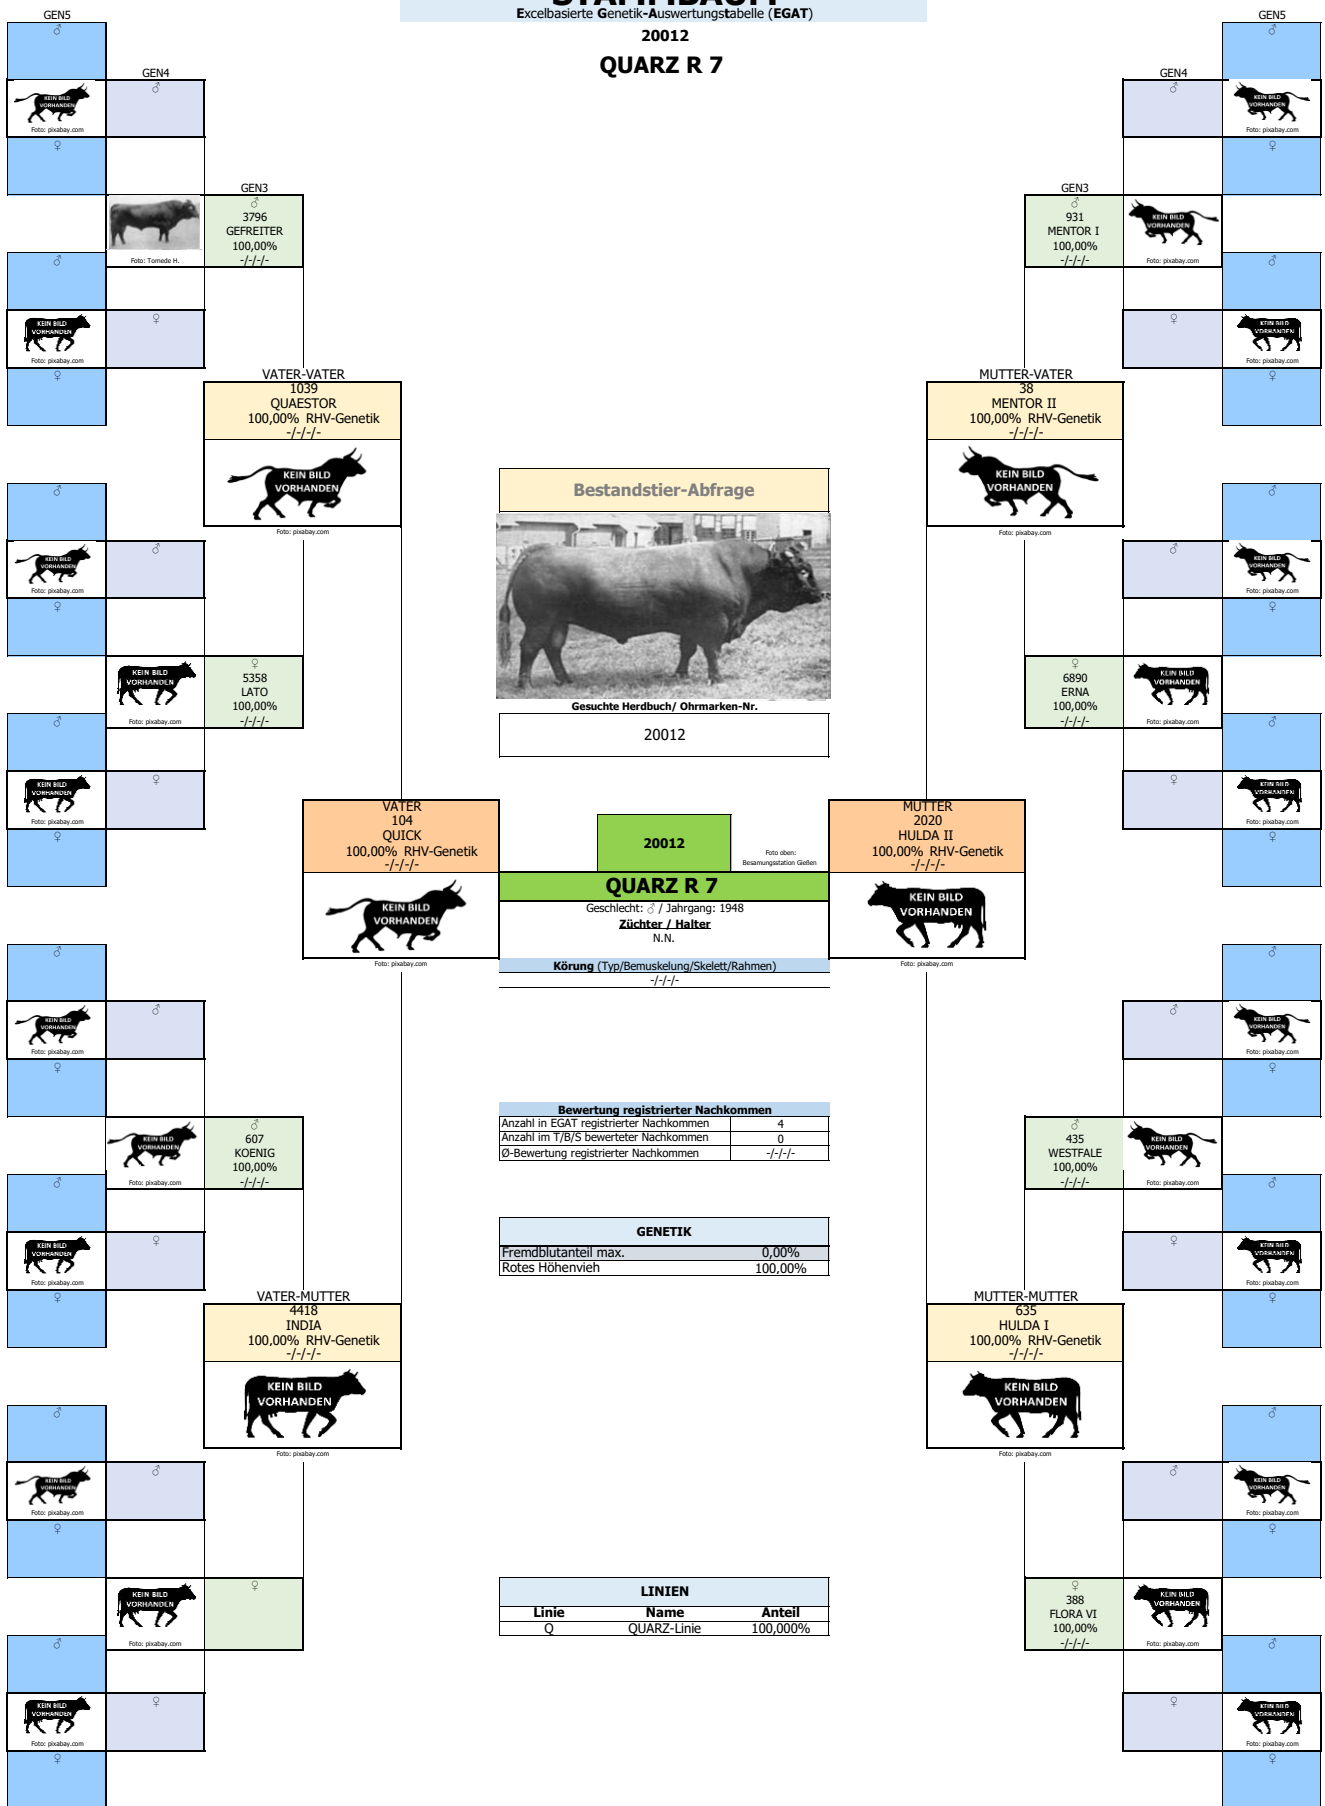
Excelbasierte Genetik-Auswertungstabelle (EGAT)

20012

QUARZ R 7

GEN5
♂

GEN4
♂

KEIN BILD VORHANDEN
Foto: pixabay.com

♀

GEN3
♂
3796
GEFREITER
100,00%
-/-/-/-
Foto: Tomede H.

♂

♀
KEIN BILD VORHANDEN
Foto: pixabay.com

♀

VATER-VATER
1039
QUAESTOR
100,00% RHV-Genetik
-/-/-/-
KEIN BILD VORHANDEN
Foto: pixabay.com

♂

♂
KEIN BILD VORHANDEN
Foto: pixabay.com

♀

♀
5358
LATO
100,00%
-/-/-/-
KEIN BILD VORHANDEN
Foto: pixabay.com

♂

♀
KEIN BILD VORHANDEN
Foto: pixabay.com

♀

VATER
104
QUICK
100,00% RHV-Genetik
-/-/-/-
KEIN BILD VORHANDEN
Foto: pixabay.com

♂

♂
KEIN BILD VORHANDEN
Foto: pixabay.com

♀

♂
607
KOENIG
100,00%
-/-/-/-
KEIN BILD VORHANDEN
Foto: pixabay.com

♂

♀
KEIN BILD VORHANDEN
Foto: pixabay.com

♀

VATER-MUTTER
4418
INDIA
100,00% RHV-Genetik
-/-/-/-
KEIN BILD VORHANDEN
Foto: pixabay.com

♂

♂
KEIN BILD VORHANDEN
Foto: pixabay.com

♀

♀
KEIN BILD VORHANDEN
Foto: pixabay.com

♂

♀
KEIN BILD VORHANDEN
Foto: pixabay.com

♀

Bestandstier-Abfrage

Gesuchte Herdbuch/ Ohrmarken-Nr.

20012

20012

Foto oben: Besamungsstation Gießen

QUARZ R 7
Geschlecht: ♂ / Jahrgang: 1948
Züchter / Halter
N.N.

Körung (Typ/Bemuskelung/Skelett/Rahmen)
-/-/-/-

Bewertung registrierter Nachkommen
| Anzahl in EGAT registrierter Nachkommen | 4 |
|---|---|
| Anzahl im T/B/S bewerteter Nachkommen | 0 |
| Ø-Bewertung registrierter Nachkommen | -/-/-/- |

GENETIK
| Fremdblutanteil max. | 0,00% |
|---|---|
| Rotes Höhenvieh | 100,00% |

LINIEN
| Linie | Name | Anteil |
|---|---|---|
| Q | QUARZ-Linie | 100,000% |

GEN5
♂

GEN4
♂

KEIN BILD VORHANDEN
Foto: pixabay.com

♀

GEN3
♂
931
MENTOR I
100,00%
-/-/-/-
KEIN BILD VORHANDEN
Foto: pixabay.com

♂

♀
KEIN BILD VORHANDEN
Foto: pixabay.com

♀

MUTTER-VATER
38
MENTOR II
100,00% RHV-Genetik
-/-/-/-
KEIN BILD VORHANDEN
Foto: pixabay.com

♂

♂
KEIN BILD VORHANDEN
Foto: pixabay.com

♀

♀
6890
ERNA
100,00%
-/-/-/-
KEIN BILD VORHANDEN
Foto: pixabay.com

♂

♀
KEIN BILD VORHANDEN
Foto: pixabay.com

♀

MUTTER
2020
HULDA II
100,00% RHV-Genetik
-/-/-/-
KEIN BILD VORHANDEN
Foto: pixabay.com

♂

♂
KEIN BILD VORHANDEN
Foto: pixabay.com

♀

♂
435
WESTFALE
100,00%
-/-/-/-
KEIN BILD VORHANDEN
Foto: pixabay.com

♂

♀
KEIN BILD VORHANDEN
Foto: pixabay.com

♀

MUTTER-MUTTER
635
HULDA I
100,00% RHV-Genetik
-/-/-/-
KEIN BILD VORHANDEN
Foto: pixabay.com

♂

♂
KEIN BILD VORHANDEN
Foto: pixabay.com

♀

♀
388
FLORA VI
100,00%
-/-/-/-
KEIN BILD VORHANDEN
Foto: pixabay.com

♂

♀
KEIN BILD VORHANDEN
Foto: pixabay.com

♀